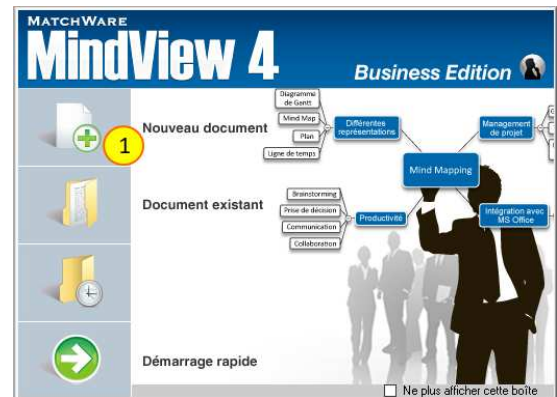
MATCHWARE
MindView 4
Business Edition

1

Nouveau document

Document existant

Démarrage rapide

Diagramme de Gantt
Mind Map
Plan
Ligne de temps
Différentes représentations
Management de projet
Mind Mapping
Brainstorming
Prise de décision
Communication
Collaboration
Productivité
Intégration avec MS Office

Ne plus afficher cette boîte